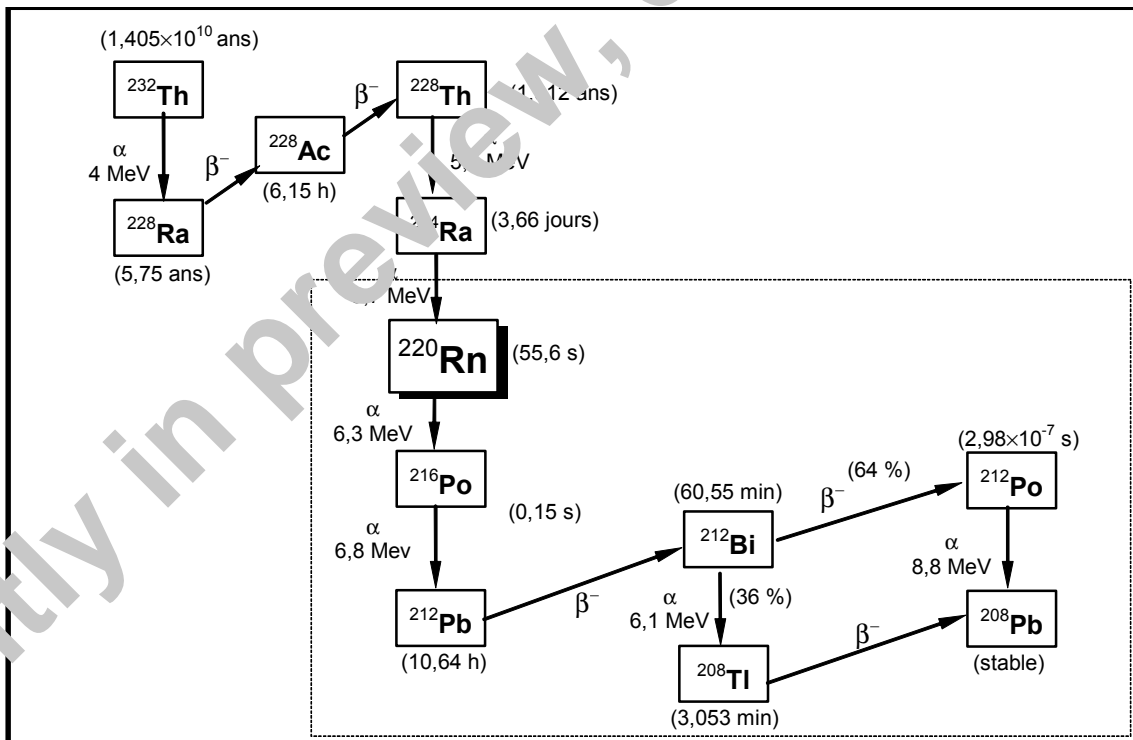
(1,405×10$^{10}$ ans)

$^{232}$Th

α
4 MeV

$^{228}$Ra
(5,75 ans)

β$^{-}$

$^{228}$Ac
(6,15 h)

β$^{-}$

$^{228}$Th (1,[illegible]12 ans)

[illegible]
5,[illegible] MeV

$^{2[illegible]4}$Ra (3,66 jours)

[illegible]
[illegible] MeV

$^{220}$Rn (55,6 s)

α
6,3 MeV

$^{216}$Po
(0,15 s)

α
6,8 Mev

$^{212}$Pb
(10,64 h)

β$^{-}$

(60,55 min)
$^{212}$Bi

β$^{-}$ (64 %)

(2,98×10$^{-7}$ s)
$^{212}$Po

α
8,8 MeV

α
6,1 MeV
(36 %)

$^{208}$Tl
(3,053 min)

β$^{-}$

$^{208}$Pb
(stable)